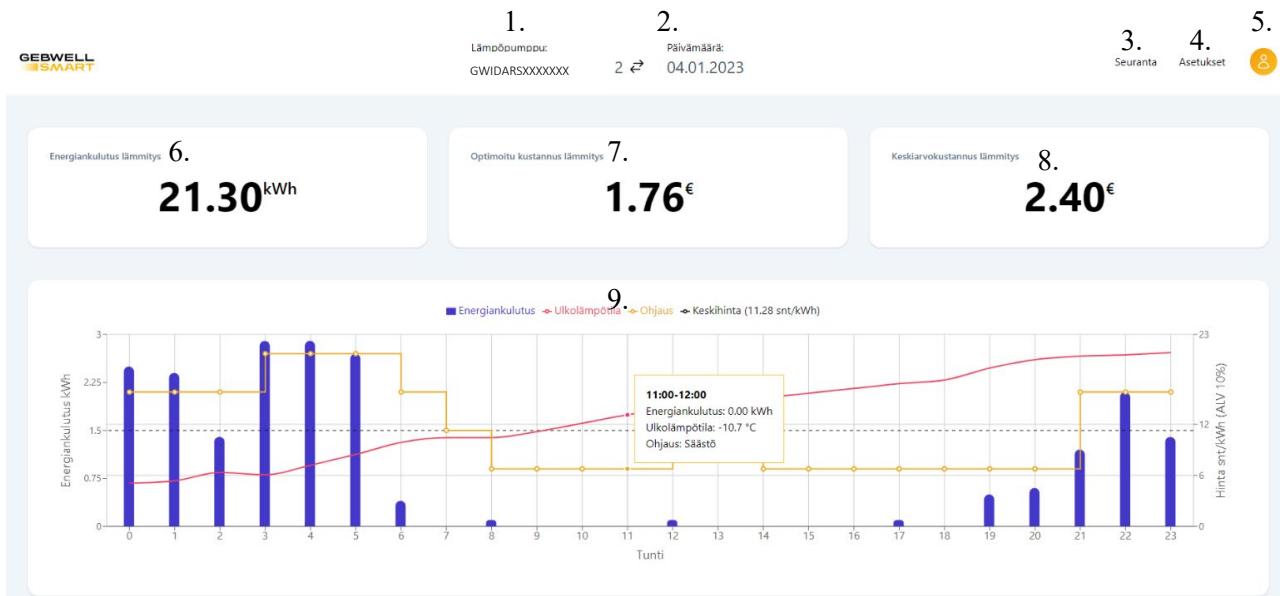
GEBWELL SMART

1.
Lämpöpumppu:
GWIDARSXXXXXXX

2 ⇄

2.
Päivämäärä:
04.01.2023

3.
Seuranta

4.
Asetukset

5.

Energiankulutus lämmitys 6.
21.30kWh

Optimoitu kustannus lämmitys 7.
1.76€

Keskiarvokustannus lämmitys 8.
2.40€

9.
Energiankulutus Ulkolämpötila Ohjaus Keskihinta (11.28 snt/kWh)

Energiankulutus kWh
3
2.25
1.5
0.75
0

Hinta snt/kWh (ALV 10%)
23
12
6
0

11:00-12:00
Energiankulutus: 0.00 kWh
Ulkolämpötila: -10.7 °C
Ohjaus: Säästö

0 1 2 3 4 5 6 7 8 9 10 11 12 13 14 15 16 17 18 19 20 21 22 23
Tunti